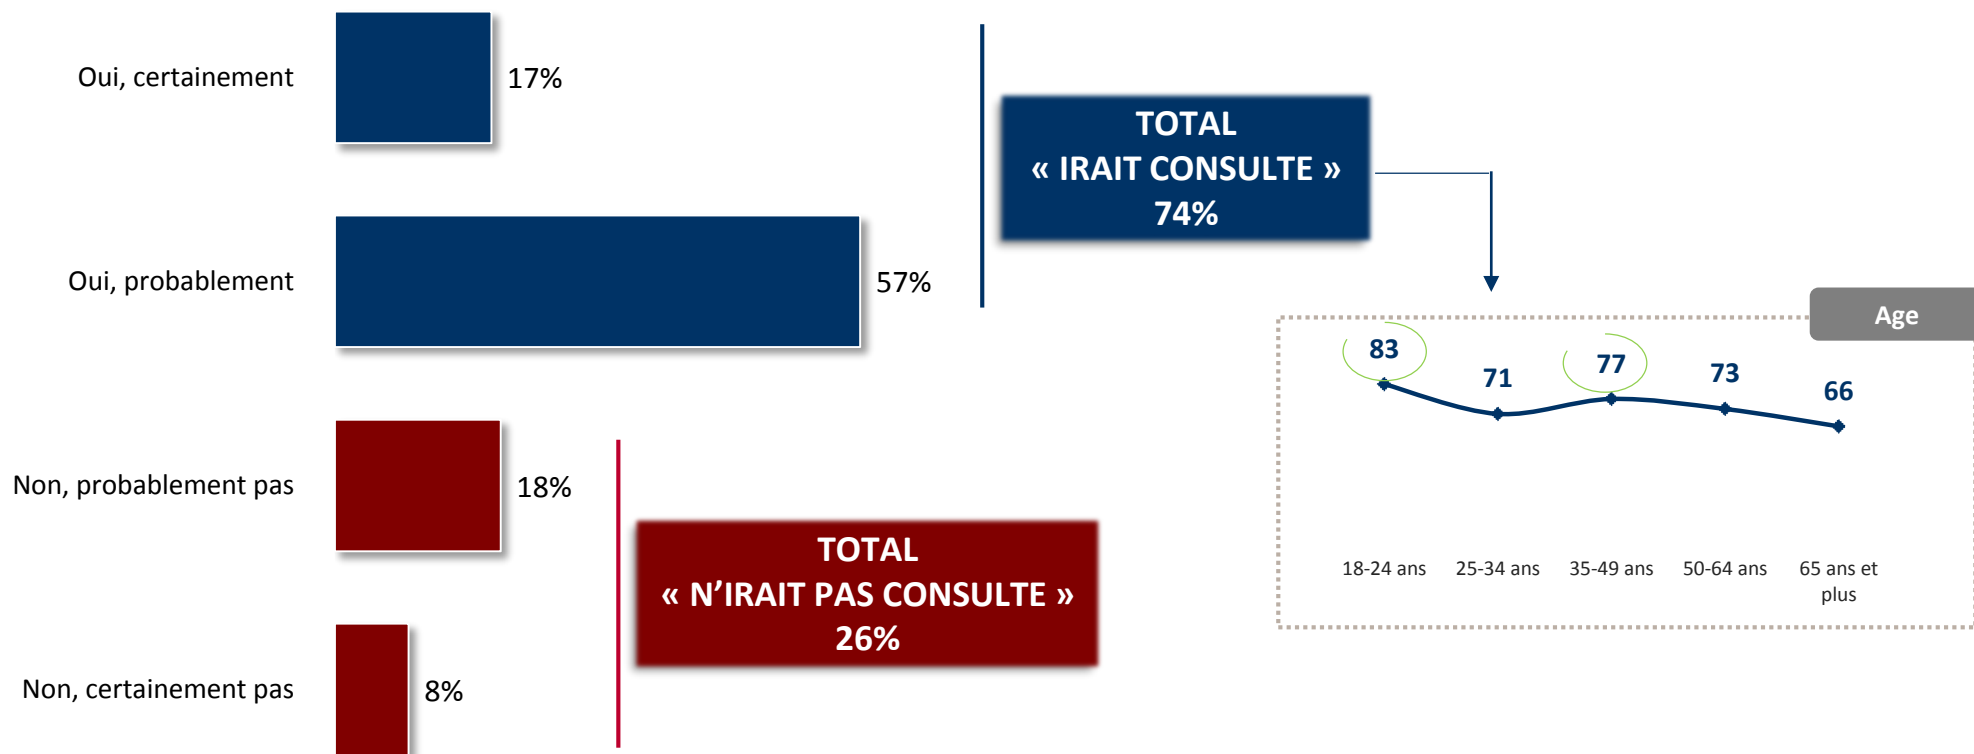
Oui, certainement
17%

Oui, probablement
57%

Non, probablement pas
18%

Non, certainement pas
8%

TOTAL
« IRAIT CONSULTE »
74%

TOTAL
« N'IRAIT PAS CONSULTE »
26%

Age

83
71
77
73
66

18-24 ans
25-34 ans
35-49 ans
50-64 ans
65 ans et plus